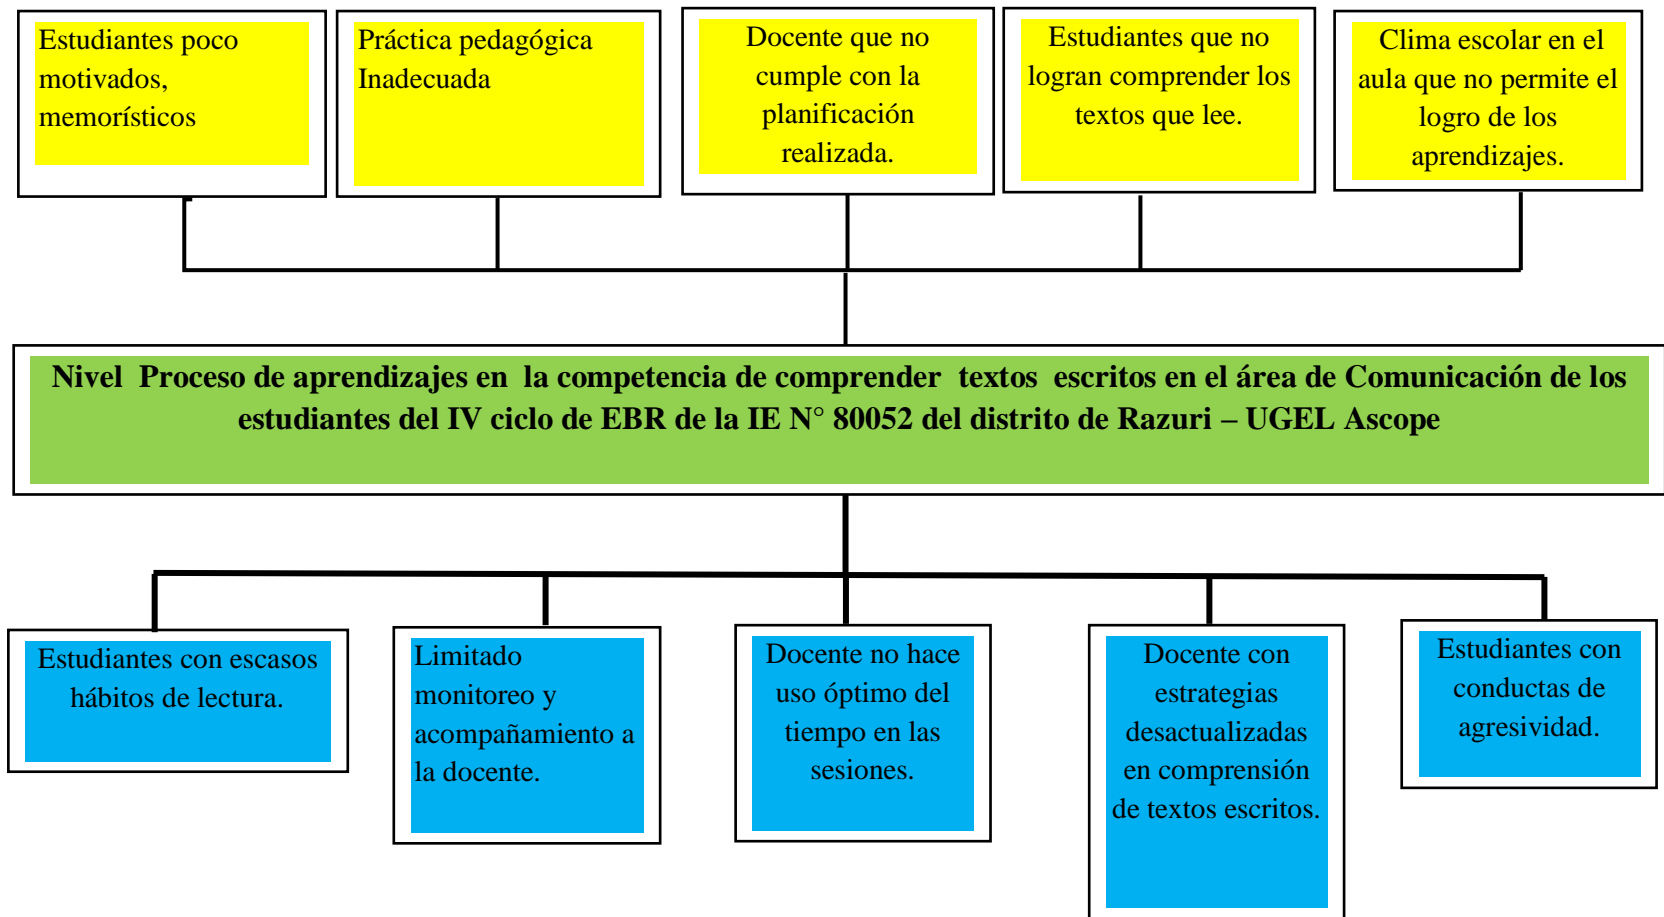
Estudiantes poco motivados, memorísticos

Práctica pedagógica Inadecuada

Docente que no cumple con la planificación realizada.

Estudiantes que no logran comprender los textos que lee.

Clima escolar en el aula que no permite el logro de los aprendizajes.

Nivel Proceso de aprendizajes en la competencia de comprender textos escritos en el área de Comunicación de los estudiantes del IV ciclo de EBR de la IE N° 80052 del distrito de Razuri – UGEL Ascope

Estudiantes con escasos hábitos de lectura.

Limitado monitoreo y acompañamiento a la docente.

Docente no hace uso óptimo del tiempo en las sesiones.

Docente con estrategias desactualizadas en comprensión de textos escritos.

Estudiantes con conductas de agresividad.